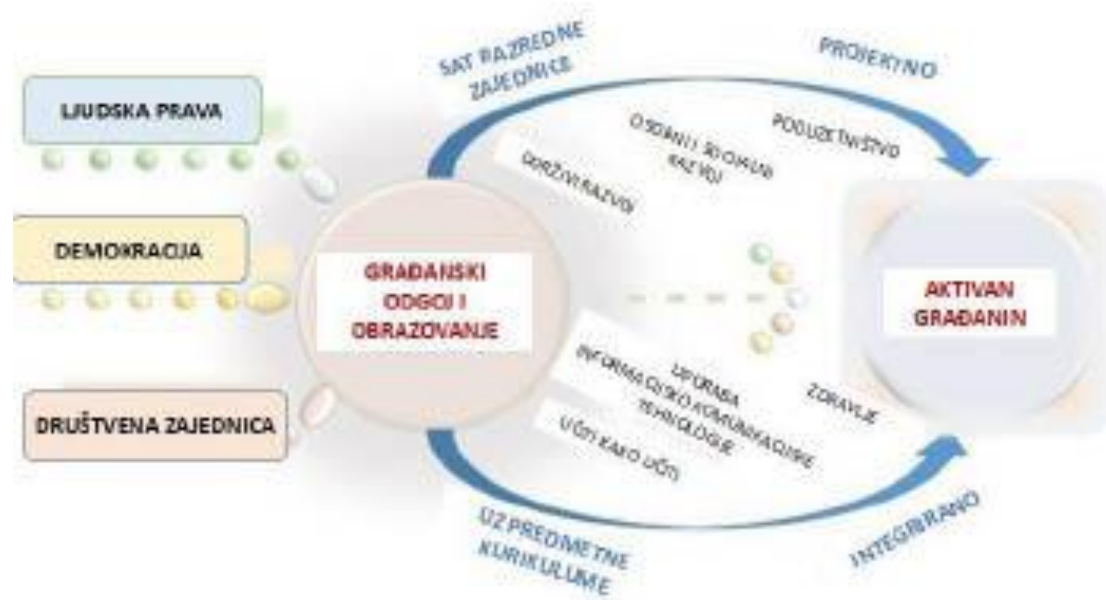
LJUDSKA PRAVA

DEMOKRACIJA

DRUŠTVENA ZAJEDNICA

SAT RAZREDNE ZAJEDNICE

PROJEKTNO

OSOBNI I SOCIJALNI RAZVOJ

PODUZETNIŠTVO

ODRŽIVI RAZVOJ

GRAĐANSKI ODGOJ I OBRAZOVANJE

AKTIVAN GRAĐANIN

UPORABA INFORMACIJSKO-KOMUNIKACIJSKE TEHNOLOGIJE

ZDRAVLJE

UČITI KAKO UČITI

UZ PREDMETNE KURIKULUME

INTEGRIRANO